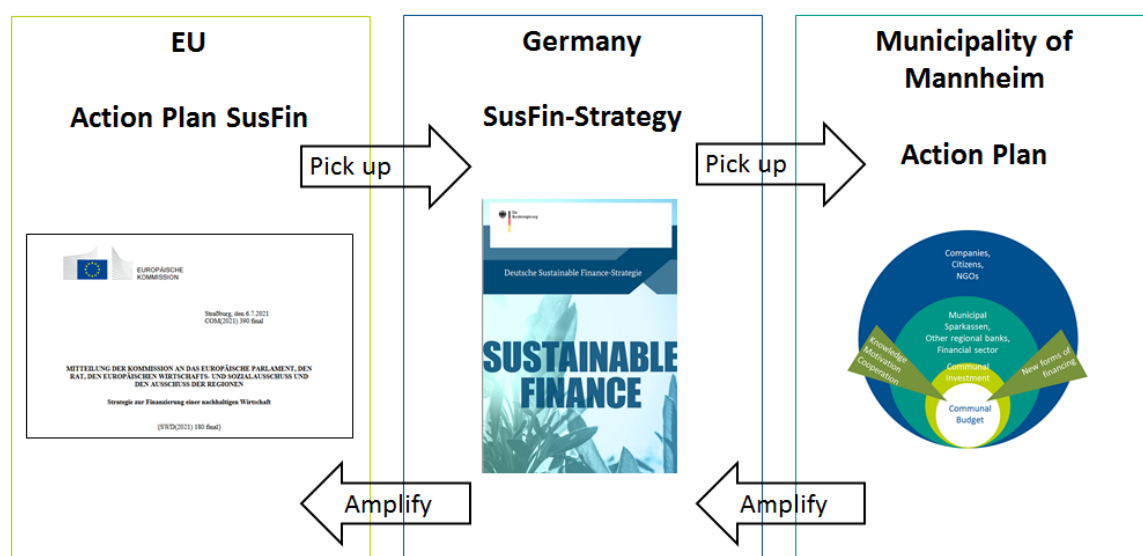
EU

Action Plan SusFin

Germany

SusFin-Strategy

Municipality of Mannheim

Action Plan

Pick up

Pick up

EUROPÄISCHE KOMMISSION

Straßburg, den 6.7.2021
COM(2021) 390 final

MITTEILUNG DER KOMMISSION AN DAS EUROPÄISCHE PARLAMENT, DEN RAT, DEN EUROPÄISCHEN WIRTSCHAFTS- UND SOZIALAUSSCHUSS UND DEN AUSSCHUSS DER REGIONEN

Strategie zur Finanzierung einer nachhaltigen Wirtschaft

(SWD(2021) 180 final)

Die Bundesregierung

Deutsche Sustainable Finance-Strategie

SUSTAINABLE FINANCE

Companies, Citizens, NGOs

Municipal Sparkassen, Other regional banks, Financial sector

Communal investment

Communal Budget

Knowledge Motivation Cooperation

New forms of financing

Amplify

Amplify